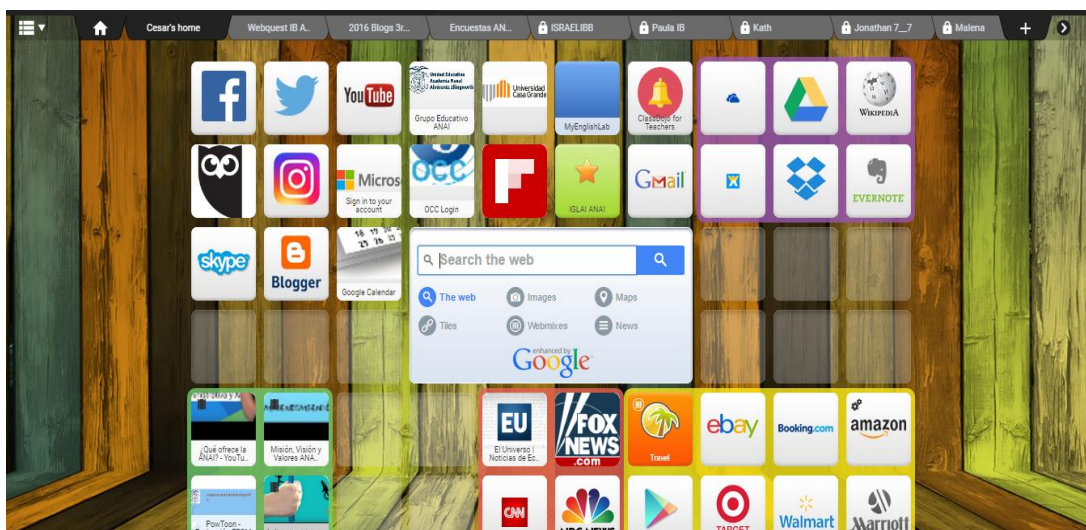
Cesar's home | Webquest IB A.. | 2016 Blogs 3r... | Encuestas AN... | ISRAELIBB | Paula IB | Kath | Jonathan 7__7 | Malena

+

YouTube

Unidad Educativa Academia Naval Almirante Illingworth
Grupo Educativo ANAI

Universidad Casa Grande

MyEnglishLab

ClassDojo for Teachers

Wikipedia

Micros
Sign in to your account

OCC
OCC Login

IGLAI ANAI

Gmail

EVERNOTE

skype

Blogger

16 17 18
23 24 25
Google Calendar

Search the web

The web
Images
Maps
Tiles
Webmixes
News

enhanced by Google

¿Qué ofrece la ANAI? - YouTu...

Misión, Visión y Valores ANA...

PowToon -

EU
El Universo | Noticias de Ec...

FOX NEWS .com

Travel

ebay

Booking.com

amazon

CNN

NBC NEWS

TARGET

Walmart

Marriott